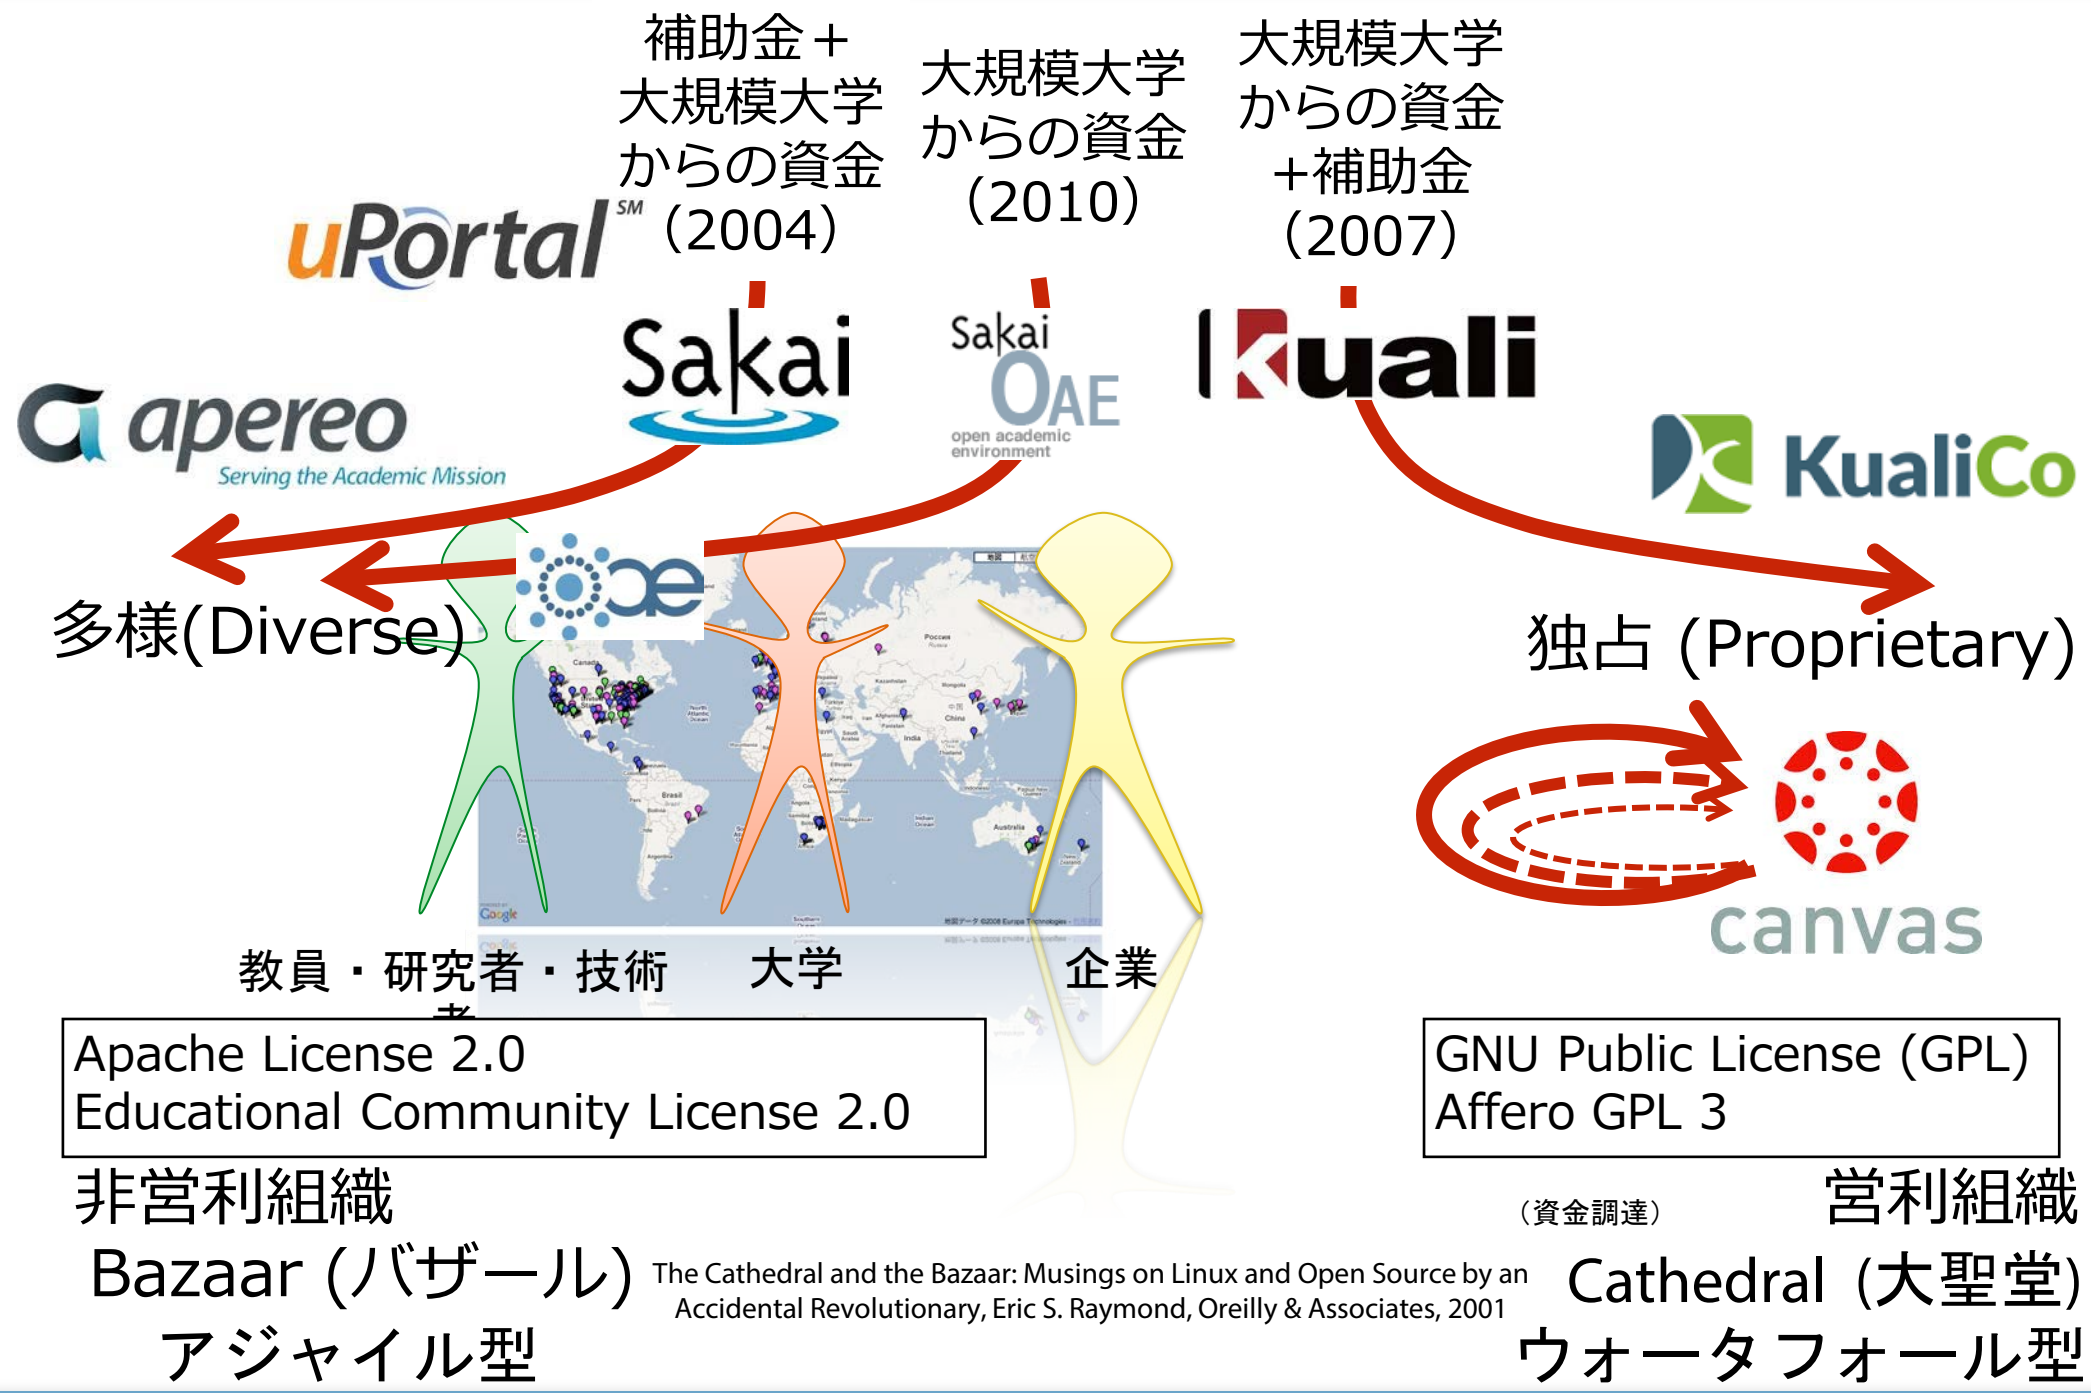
補助金＋大規模大学からの資金（2004）

大規模大学からの資金（2010）

大規模大学からの資金＋補助金（2007）

uPortal℠

Sakai

Sakai OAE open academic environment

Kuali

apereo Serving the Academic Mission

KualiCo

oae

多様(Diverse)

独占 (Proprietary)

canvas

教員・研究者・技術者　大学　企業

Apache License 2.0
Educational Community License 2.0

GNU Public License (GPL)
Affero GPL 3

非営利組織

（資金調達）　営利組織

Bazaar (バザール)

アジャイル型

The Cathedral and the Bazaar: Musings on Linux and Open Source by an Accidental Revolutionary, Eric S. Raymond, Oreilly & Associates, 2001

Cathedral (大聖堂)

ウォータフォール型